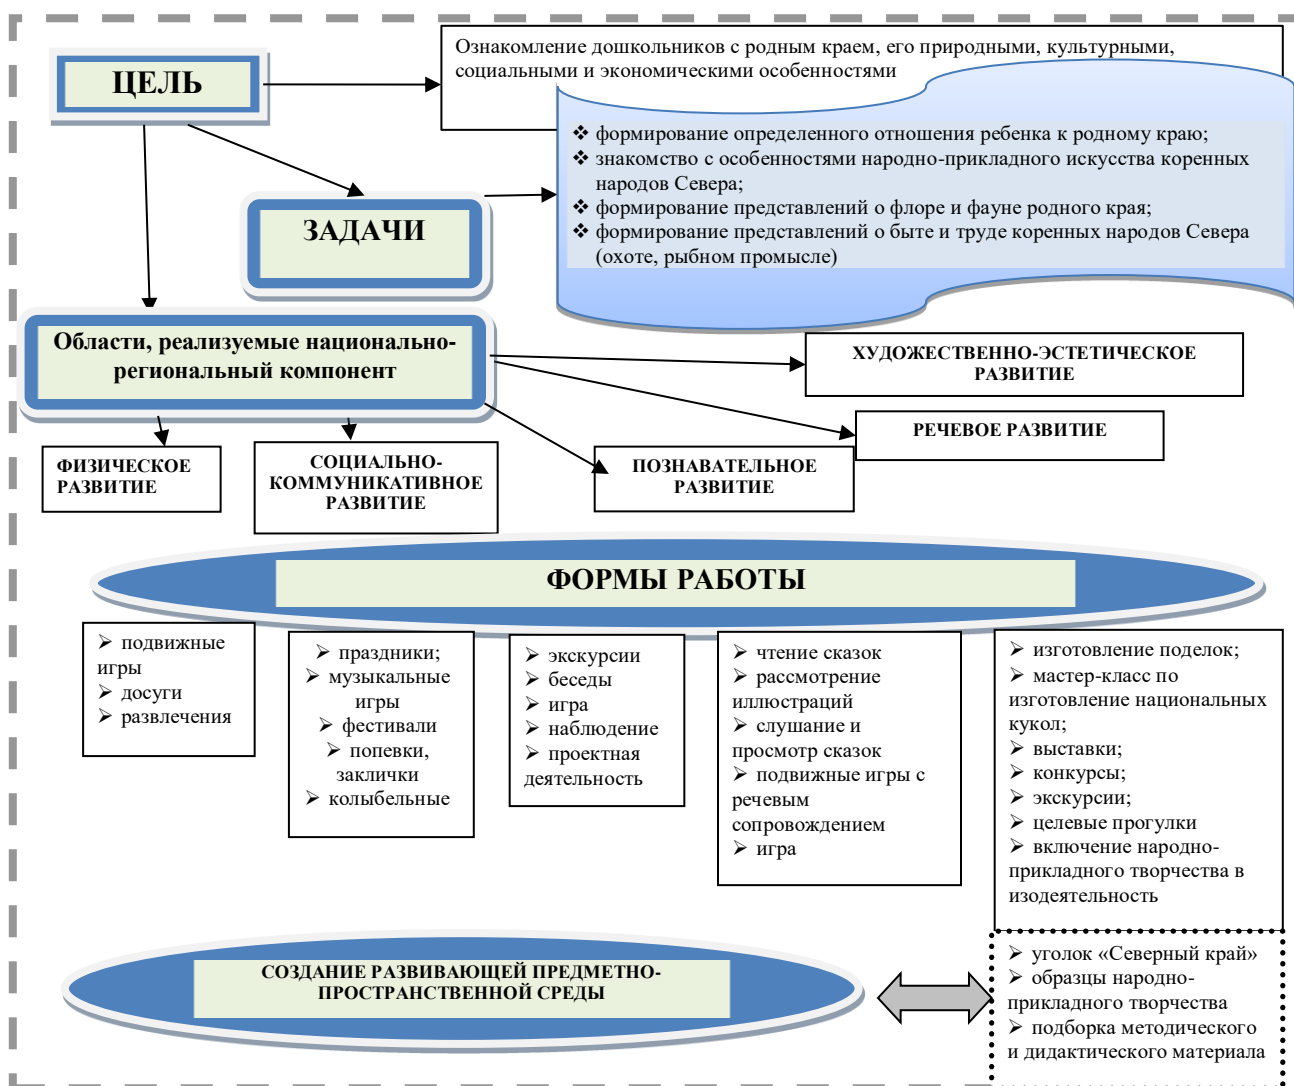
ЦЕЛЬ

Ознакомление дошкольников с родным краем, его природными, культурными, социальными и экономическими особенностями

ЗАДАЧИ

❖ формирование определенного отношения ребенка к родному краю;
❖ знакомство с особенностями народно-прикладного искусства коренных народов Севера;
❖ формирование представлений о флоре и фауне родного края;
❖ формирование представлений о быте и труде коренных народов Севера (охоте, рыбном промысле)

Области, реализуемые национально-региональный компонент

ХУДОЖЕСТВЕННО-ЭСТЕТИЧЕСКОЕ РАЗВИТИЕ

РЕЧЕВОЕ РАЗВИТИЕ

ФИЗИЧЕСКОЕ РАЗВИТИЕ

СОЦИАЛЬНО-КОММУНИКАТИВНОЕ РАЗВИТИЕ

ПОЗНАВАТЕЛЬНОЕ РАЗВИТИЕ

ФОРМЫ РАБОТЫ

➢ подвижные игры
➢ досуги
➢ развлечения

➢ праздники;
➢ музыкальные игры
➢ фестивали
➢ попевки, заклички
➢ колыбельные

➢ экскурсии
➢ беседы
➢ игра
➢ наблюдение
➢ проектная деятельность

➢ чтение сказок
➢ рассмотрение иллюстраций
➢ слушание и просмотр сказок
➢ подвижные игры с речевым сопровождением
➢ игра

➢ изготовление поделок;
➢ мастер-класс по изготовление национальных кукол;
➢ выставки;
➢ конкурсы;
➢ экскурсии;
➢ целевые прогулки
➢ включение народно-прикладного творчества в изодеятельность

СОЗДАНИЕ РАЗВИВАЮЩЕЙ ПРЕДМЕТНО-ПРОСТРАНСТВЕННОЙ СРЕДЫ

➢ уголок «Северный край»
➢ образцы народно-прикладного творчества
➢ подборка методического и дидактического материала